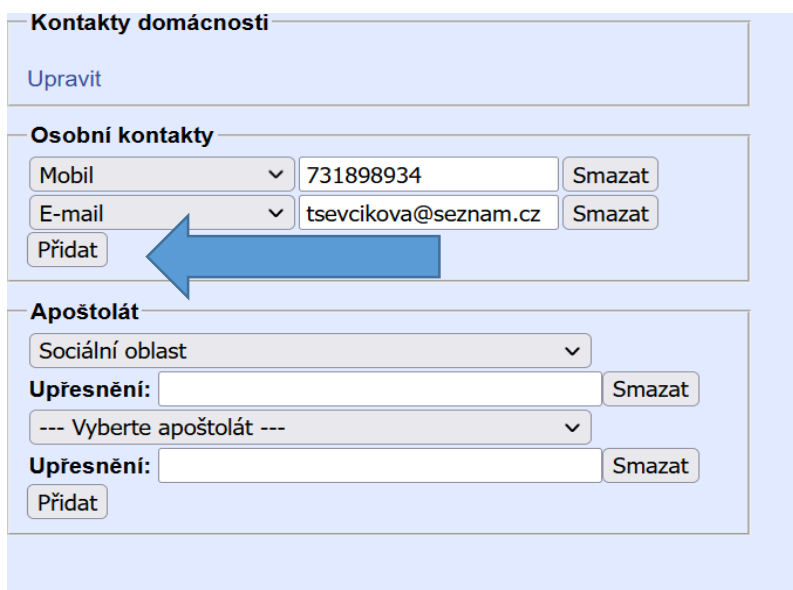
Kontakty domácnosti

Upravit

Osobní kontakty

Mobil 731898934 Smazat

E-mail tsevcikova@seznam.cz Smazat

Přidat

Apoštolát

Sociální oblast

Upřesnění: Smazat

--- Vyberte apoštolát ---

Upřesnění: Smazat

Přidat